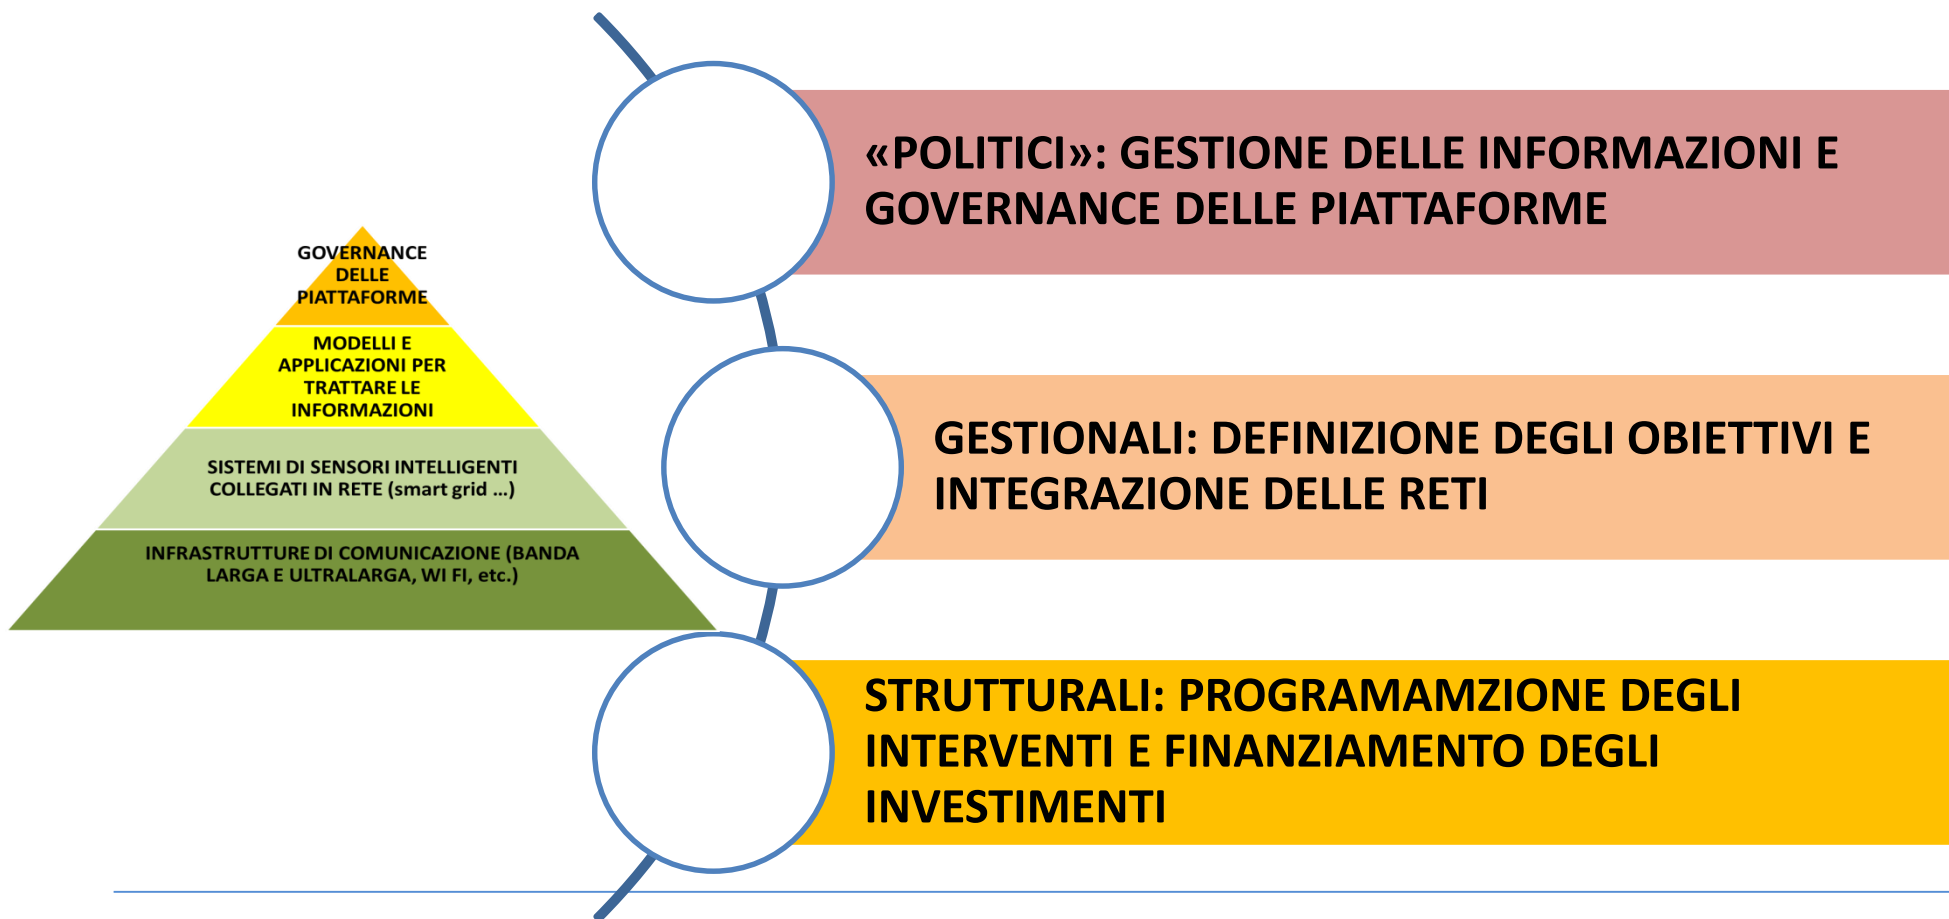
GOVERNANCE DELLE PIATTAFORME

MODELLI E APPLICAZIONI PER TRATTARE LE INFORMAZIONI

SISTEMI DI SENSORI INTELLIGENTI COLLEGATI IN RETE (smart grid …)

INFRASTRUTTURE DI COMUNICAZIONE (BANDA LARGA E ULTRALARGA, WI FI, etc.)

«POLITICI»: GESTIONE DELLE INFORMAZIONI E GOVERNANCE DELLE PIATTAFORME

GESTIONALI: DEFINIZIONE DEGLI OBIETTIVI E INTEGRAZIONE DELLE RETI

STRUTTURALI: PROGRAMAMZIONE DEGLI INTERVENTI E FINANZIAMENTO DEGLI INVESTIMENTI